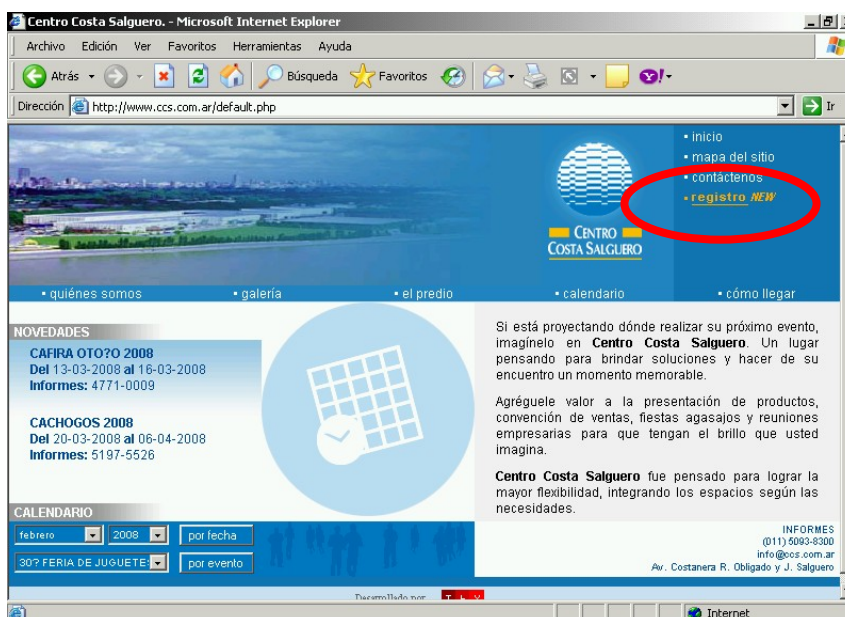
Centro Costa Salguero. - Microsoft Internet Explorer

Archivo Edición Ver Favoritos Herramientas Ayuda

Atrás Búsqueda Favoritos

Dirección http://www.ccs.com.ar/default.php Ir

• inicio
• mapa del sitio
• contáctenos
• registro NEW

CENTRO COSTA SALGUERO

• quiénes somos • galería • el predio • calendario • cómo llegar

NOVEDADES

CAFIRA OTO?O 2008
Del 13-03-2008 al 16-03-2008
Informes: 4771-0009

CACHOGOS 2008
Del 20-03-2008 al 06-04-2008
Informes: 5197-5526

Si está proyectando dónde realizar su próximo evento, imagínelo en Centro Costa Salguero. Un lugar pensando para brindar soluciones y hacer de su encuentro un momento memorable.

Agréguele valor a la presentación de productos, convención de ventas, fiestas agasajos y reuniones empresarias para que tengan el brillo que usted imagina.

Centro Costa Salguero fue pensado para lograr la mayor flexibilidad, integrando los espacios según las necesidades.

CALENDARIO

febrero 2008 por fecha

30? FERIA DE JUGUETE por evento

INFORMES
(011) 5093-8300
info@ccs.com.ar
Av. Costanera R. Obligado y J. Salguero

Desarrollado por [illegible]

Internet